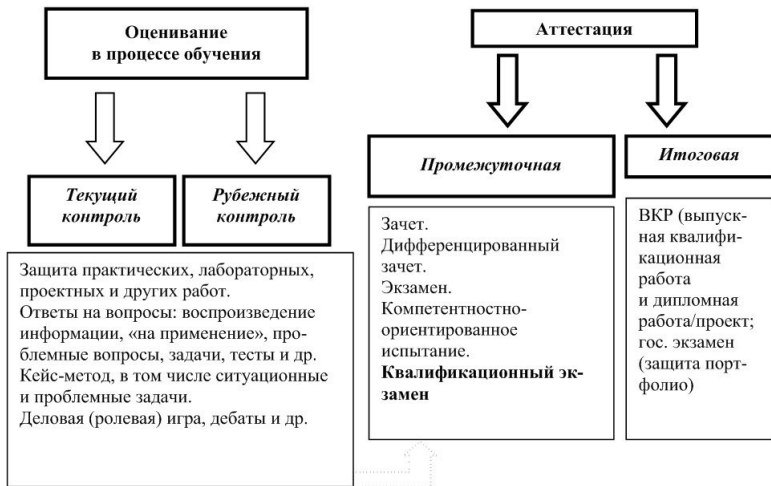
Оценивание в процессе обучения

Текущий контроль

Рубежный контроль

Защита практических, лабораторных, проектных и других работ.
Ответы на вопросы: воспроизведение информации, «на применение», проблемные вопросы, задачи, тесты и др.
Кейс-метод, в том числе ситуационные и проблемные задачи.
Деловая (ролевая) игра, дебаты и др.

Аттестация

Промежуточная

Итоговая

Зачет.
Дифференцированный зачет.
Экзамен.
Компетентностно-ориентированное испытание.
Квалификационный экзамен

ВКР (выпускная квалификационная работа и дипломная работа/проект; гос. экзамен (защита портфолио)